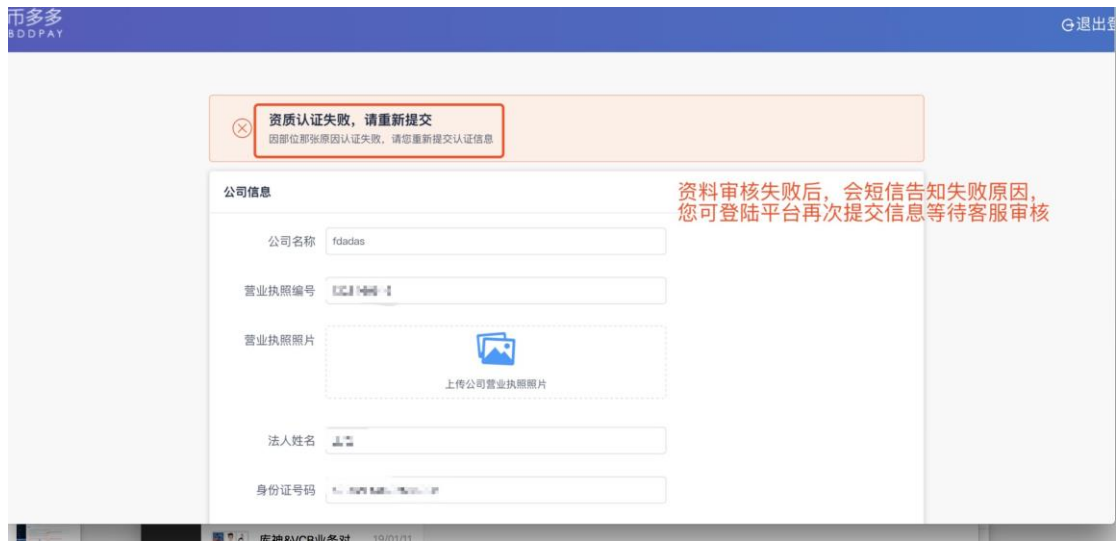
币多多
BDDPAY

退出登

资质认证失败，请重新提交
因部位那张原因认证失败，请您重新提交认证信息

公司信息

资料审核失败后，会短信告知失败原因，
您可登陆平台再次提交信息等待客服审核

公司名称 fdadas

营业执照编号 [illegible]

营业执照照片

上传公司营业执照照片

法人姓名 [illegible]

身份证号码 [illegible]

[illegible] 19/01/01